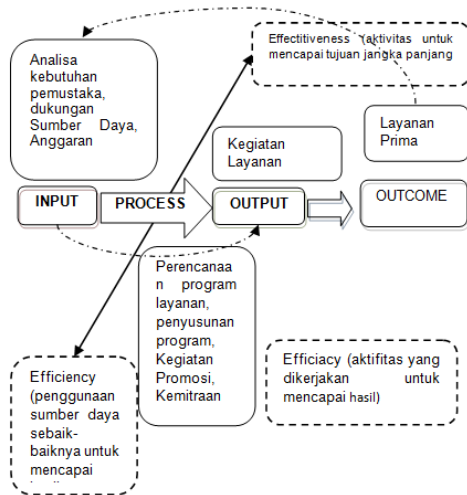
Analisa kebutuhan pemustaka, dukungan Sumber Daya, Anggaran

Effectitiveness (aktivitas untuk mencapai tujuan jangka panjang

Kegiatan Layanan

Layanan Prima

INPUT

PROCESS

OUTPUT

OUTCOME

Perencanaa n program layanan, penyusunan program, Kegiatan Promosi, Kemitraan

Efficiency (penggunaan sumber daya sebaik-baiknya untuk mencapai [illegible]

Efficiacy (aktifitas yang dikerjakan untuk mencapai hasil)